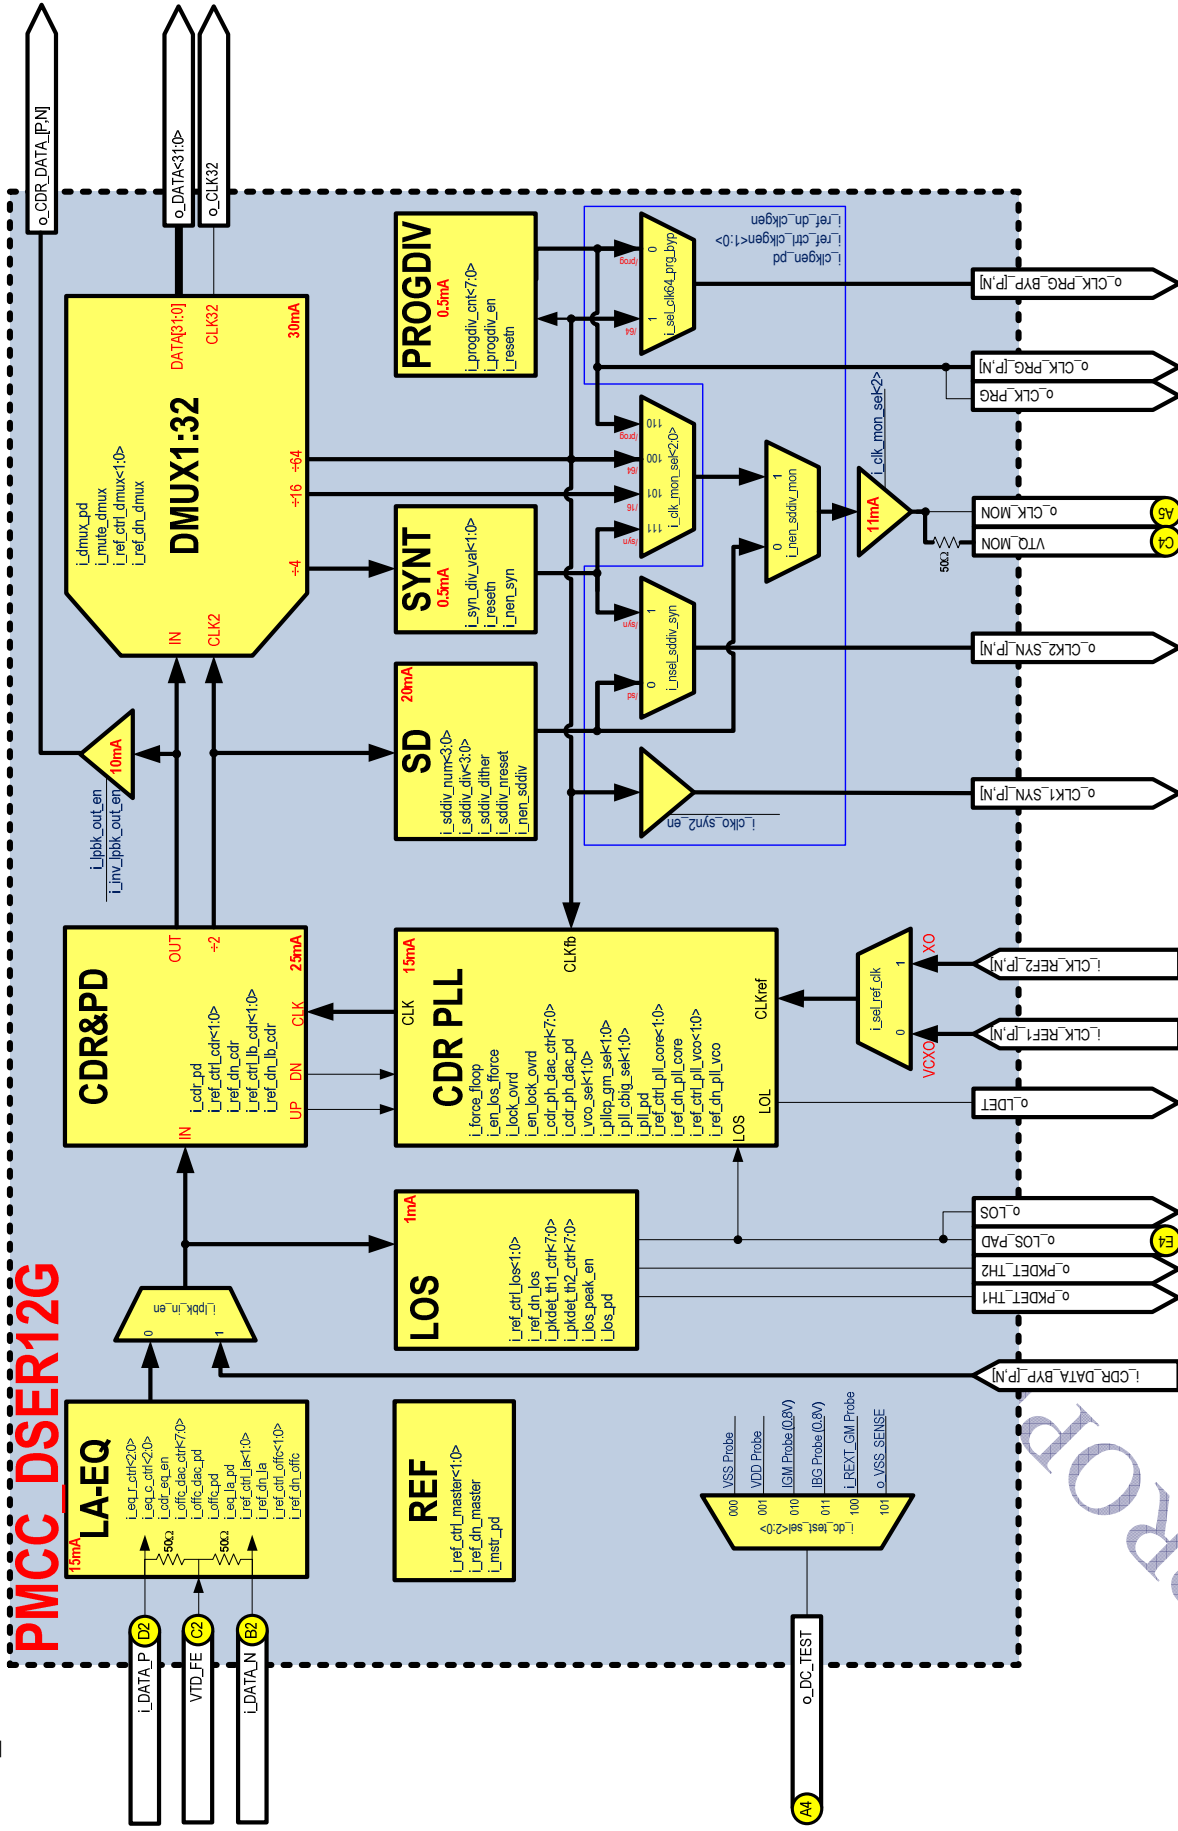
o_CDR_DATA_[P,N]
o_DATA<31:0>
o_CLK32

PROGDIV
0.5mA
i_progdiv_cnt<7:0>
i_progdiv_en
i_resetn

i_clkgen_pd
i_ref_ctrl_clkgen<1:0>
i_ref_dn_clkgen

0
1
i_sel_clk64_prg_byp
o_CLK_PRG_BYP_[P,N]
o_CLK_PRG_[P,N]
o_CLK_PRG

DMUX1:32
30mA
DATA[31:0]
CLK32
i_dmux_pd
i_mute_dmux
i_ref_ctrl_dmux<1:0>
i_ref_dn_dmux
÷64
÷16
÷4
IN
CLK2

110
100
101
111
i_clk_mon_sel<2:0>
1
0
i_nen_sddiv_mon
i_clk_mon_sel<2>
11mA
o_CLK_MON
A5
VTO_MON
C4
50Ω

SYNT
0.5mA
i_syn_div_val<1:0>
i_resetn
i_nen_syn

1
0
i_nsel_sddiv_syn
o_CLK2_SYN_[P,N]

SD
20mA
i_sddiv_num<3:0>
i_sddiv_div<3:0>
i_sddiv_dither
i_sddiv_nreset
i_nen_sddiv

i_clko_syn2_en
o_CLK1_SYN_[P,N]

10mA
i_lpbk_out_en
i_inv_lpbk_out_en

CDR&PD
25mA
OUT
÷2
CLK
DN
UP
IN
i_cdr_pd
i_ref_ctrl_cdr<1:0>
i_ref_dn_cdr
i_ref_ctrl_lb_cdr<1:0>
i_ref_dn_lb_cdr

CDR PLL
15mA
CLK
CLKfb
CLKref
LOS
LOL
i_force_floop
i_en_los_fforce
i_lock_ovrd
i_en_lock_ovrd
i_cdr_ph_dac_ctrl<7:0>
i_cdr_ph_dac_pd
i_vco_sel<1:0>
i_pllcp_gm_sel<1:0>
i_pll_cbig_sel<1:0>
i_pll_pd
i_ref_ctrl_pll_core<1:0>
i_ref_dn_pll_core
i_ref_ctrl_pll_vco<1:0>
i_ref_dn_pll_vco

i_sel_ref_clk
1
0
XO
VCXO
i_CLK_REF2_[P,N]
i_CLK_REF1_[P,N]
o_LDET

LOS
1mA
i_ref_ctrl_los<1:0>
i_ref_dn_los
i_pkdet_th1_ctrl<7:0>
i_pkdet_th2_ctrl<7:0>
i_los_peak_en
i_los_pd

o_LOS
o_LOS_PAD
E4
o_PKDET_TH2
o_PKDET_TH1

i_lpbk_in_en
0
1
i_CDR_DATA_BYP_[P,N]

PMCC_DSER12G

LA-EQ
15mA
i_eq_r_ctrl<2:0>
i_eq_c_ctrl<2:0>
i_cdr_eq_en
i_offc_dac_ctrl<7:0>
i_offc_dac_pd
i_offc_pd
i_eq_la_pd
i_ref_ctrl_la<1:0>
i_ref_dn_la
i_ref_ctrl_offc<1:0>
i_ref_dn_offc
50Ω
50Ω

REF
i_ref_ctrl_master<1:0>
i_ref_dn_master
i_mstr_pd

i_dc_test_sel<2:0>
000 VSS Probe
001 VDD Probe
010 IGM Probe (0.8V)
011 IBG Probe (0.8V)
100 i_REXT_GM Probe
101 o_VSS_SENSE

o_DC_TEST
A4

D2 i_DATA_P
C2 VTD_FE
B2 i_DATA_N